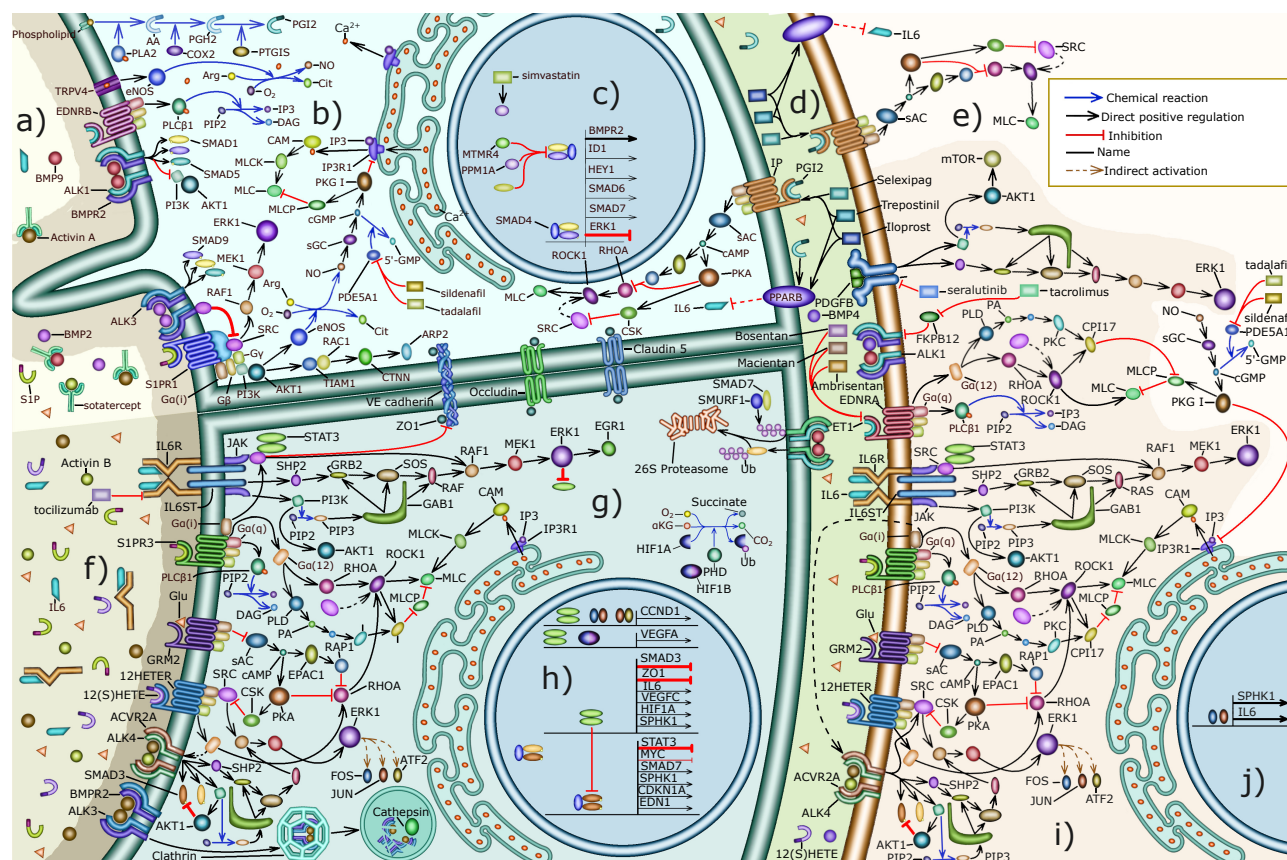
Phospholipid
PLA2 AA PGH2 COX2 PTGIS PGI2
Ca2+
TRPV4 eNOS Arg NO Cit O2
EDNRB PLC$\beta$1 PIP2 IP3 DAG
a)
b)
c)
d)
e)
BMP9
ALK1 SMAD1 SMAD5 PI3K AKT1
BMPR2
Activin A
CAM MLCK IP3 IP3R1 PKG I MLC MLCP cGMP
sGC 5'-GMP NO PDE5A1 sildenafil tadalafil
ERK1 SMAD9 MEK1 Arg RAF1 O2 SRC eNOS Cit
ALK3 BMP2 S1PR1 Gγ G$\beta$ PI3K AKT1 RAC1 TIAM1 CTNN ARP2
S1P sotatercept G$\alpha$(i)
VE cadherin Occludin Claudin 5
ZO1
simvastatin
MTMR4 PPM1A
BMPR2 ID1 HEY1 SMAD6 SMAD7 ERK1
SMAD4
ROCK1 RHOA sAC cAMP PKA MLC SRC CSK IL6
IL6
SRC MLC
Chemical reaction
Direct positive regulation
Inhibition
Name
Indirect activation
IP PGI2 Selexipag Trepostinil Iloprost sAC
mTOR AKT1
PPARB PDGFB BMP4 seralutinib tacrolimus
ERK1 tadalafil sildenafil PDE5A1 NO sGC 5'-GMP cGMP PKG I
Bosentan Macientan Ambrisentan EDNRA FKBP12 ALK1
PLD PA PKC CPI17 G$\alpha$(12) RHOA MLCP MLC
G$\alpha$(q) ROCK1 PLC$\beta$1 PIP2 IP3 DAG ET1
SMAD7 SMURF1 26S Proteasome Ub
Activin B IL6R IL6ST tocilizumab JAK STAT3
SHP2 GRB2 SOS RAF1 MEK1 ERK1 EGR1 RAF GAB1 PI3K PIP2 PIP3 AKT1
g)
CAM IP3 IP3R1 MLCK
Succinate O2 $\alpha$KG CO2 HIF1A PHD HIF1B Ub
S1PR3 G$\alpha$(i) G$\alpha$(q) G$\alpha$(12) RHOA ROCK1 MLC MLCP PLC$\beta$1 PIP2 DAG PLD PA RAP1
f)
IL6 Glu GRM2 sAC cAMP EPAC1 12HETER 12(S)HETE SRC CSK PKA RHOA ERK1
CCND1 VEGFA
h)
SMAD3 ZO1 IL6 VEGFC HIF1A SPHK1
STAT3 MYC SMAD7 SPHK1 CDKN1A EDN1
ACVR2A ALK4 SMAD3 BMPR2 ALK3 SHP2 AKT1 FOS JUN ATF2
Clathrin Cathepsin
IL6R SRC STAT3 RAF1 MEK1 ERK1 IL6 SHP2 GRB2 SOS RAS IL6ST JAK PI3K GAB1 CAM
G$\alpha$(i) G$\alpha$(q) PIP2 PIP3 AKT1 MLCK IP3R1 IP3 PLC$\beta$1 G$\alpha$(12) RHOA ROCK1 MLC MLCP PIP2 DAG PLD PA PKC CPI17 RAP1
Glu GRM2 sAC cAMP EPAC1 12HETER SRC CSK PKA RHOA ERK1
SPHK1 IL6
ACVR2A ALK4 12(S)HETE SHP2 FOS JUN ATF2 AKT1 PIP2 PIP3
i)
j)